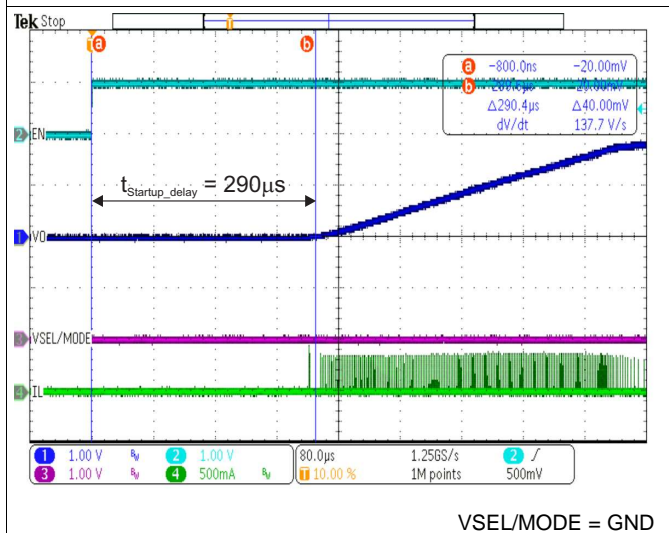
Tek Stop

a b

a −800.0ns −20.00mV
b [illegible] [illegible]
Δ290.4µs Δ40.00mV
dV/dt 137.7 V/s

2 EN

$t_{Startup\_delay}$ = 290µs

1 VO

3 VSEL/MODE

4 IL

1 1.00 V $B_W$ 2 1.00 V 80.0µs 1.25GS/s 2 ∫
3 1.00 V $B_W$ 4 500mA $B_W$ T 10.00 % 1M points 500mV

VSEL/MODE = GND